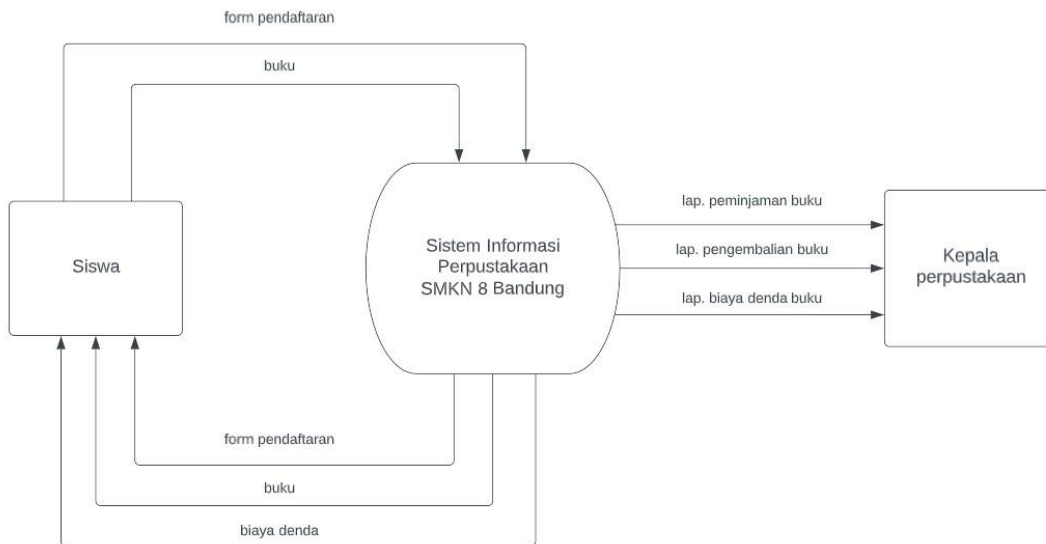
form pendaftaran

buku

Siswa

Sistem Informasi Perpustakaan SMKN 8 Bandung

lap. peminjaman buku

lap. pengembalian buku

lap. biaya denda buku

Kepala perpustakaan

form pendaftaran

buku

biaya denda